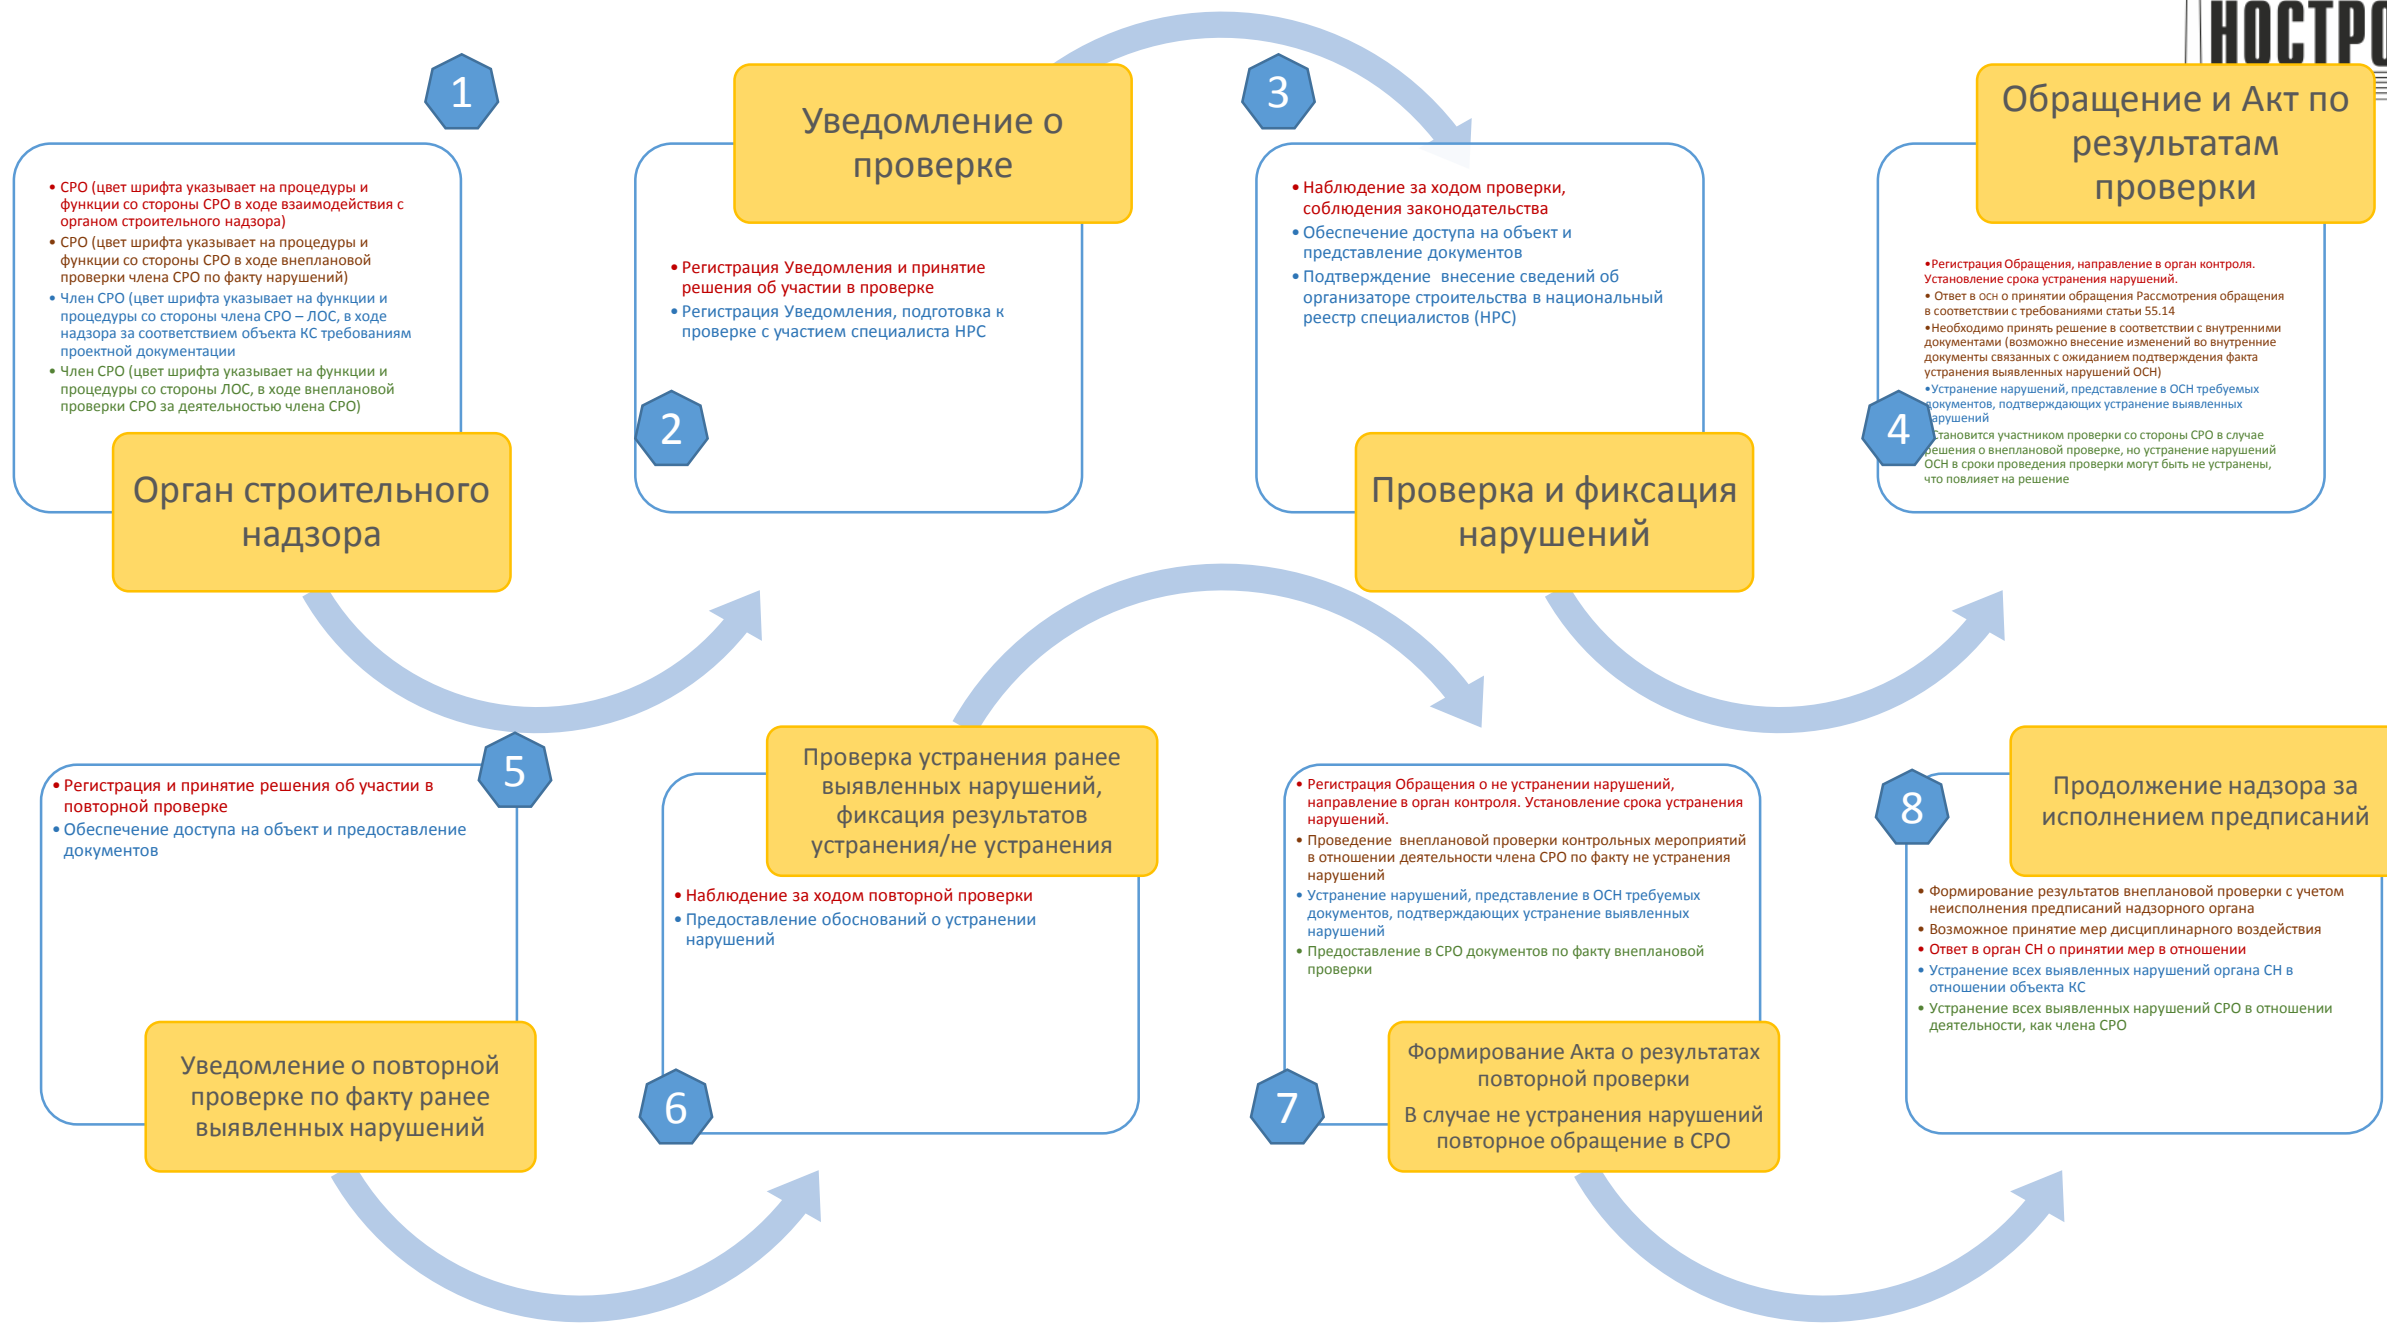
НОСТРО

1

• СРО (цвет шрифта указывает на процедуры и функции со стороны СРО в ходе взаимодействия с органом строительного надзора)
• СРО (цвет шрифта указывает на процедуры и функции со стороны СРО в ходе внеплановой проверки члена СРО по факту нарушений)
• Член СРО (цвет шрифта указывает на функции и процедуры со стороны члена СРО – ЛОС, в ходе надзора за соответствием объекта КС требованиям проектной документации
• Член СРО (цвет шрифта указывает на функции и процедуры со стороны ЛОС, в ходе внеплановой проверки СРО за деятельностью члена СРО)

Орган строительного надзора

Уведомление о проверке

• Регистрация Уведомления и принятие решения об участии в проверке
• Регистрация Уведомления, подготовка к проверке с участием специалиста НРС

2

3

• Наблюдение за ходом проверки, соблюдения законодательства
• Обеспечение доступа на объект и представление документов
• Подтверждение внесение сведений об организаторе строительства в национальный реестр специалистов (НРС)

Проверка и фиксация нарушений

Обращение и Акт по результатам проверки

•Регистрация Обращения, направление в орган контроля. Установление срока устранения нарушений.
• Ответ в осн о принятии обращения Рассмотрения обращения в соответствии с требованиями статьи 55.14
•Необходимо принять решение в соответствии с внутренними документами (возможно внесение изменений во внутренние документы связанных с ожиданием подтверждения факта устранения выявленных нарушений ОСН)
•Устранение нарушений, представление в ОСН требуемых документов, подтверждающих устранение выявленных нарушений
Становится участником проверки со стороны СРО в случае решения о внеплановой проверке, но устранение нарушений ОСН в сроки проведения проверки могут быть не устранены, что повлияет на решение

4

5

• Регистрация и принятие решения об участии в повторной проверке
• Обеспечение доступа на объект и предоставление документов

Уведомление о повторной проверке по факту ранее выявленных нарушений

Проверка устранения ранее выявленных нарушений, фиксация результатов устранения/не устранения

• Наблюдение за ходом повторной проверки
• Предоставление обоснований о устранении нарушений

6

• Регистрация Обращения о не устранении нарушений, направление в орган контроля. Установление срока устранения нарушений.
• Проведение внеплановой проверки контрольных мероприятий в отношении деятельности члена СРО по факту не устранения нарушений
• Устранение нарушений, представление в ОСН требуемых документов, подтверждающих устранение выявленных нарушений
• Предоставление в СРО документов по факту внеплановой проверки

Формирование Акта о результатах повторной проверки
В случае не устранения нарушений повторное обращение в СРО

7

8

Продолжение надзора за исполнением предписаний

• Формирование результатов внеплановой проверки с учетом неисполнения предписаний надзорного органа
• Возможное принятие мер дисциплинарного воздействия
• Ответ в орган СН о принятии мер в отношении
• Устранение всех выявленных нарушений органа СН в отношении объекта КС
• Устранение всех выявленных нарушений СРО в отношении деятельности, как члена СРО